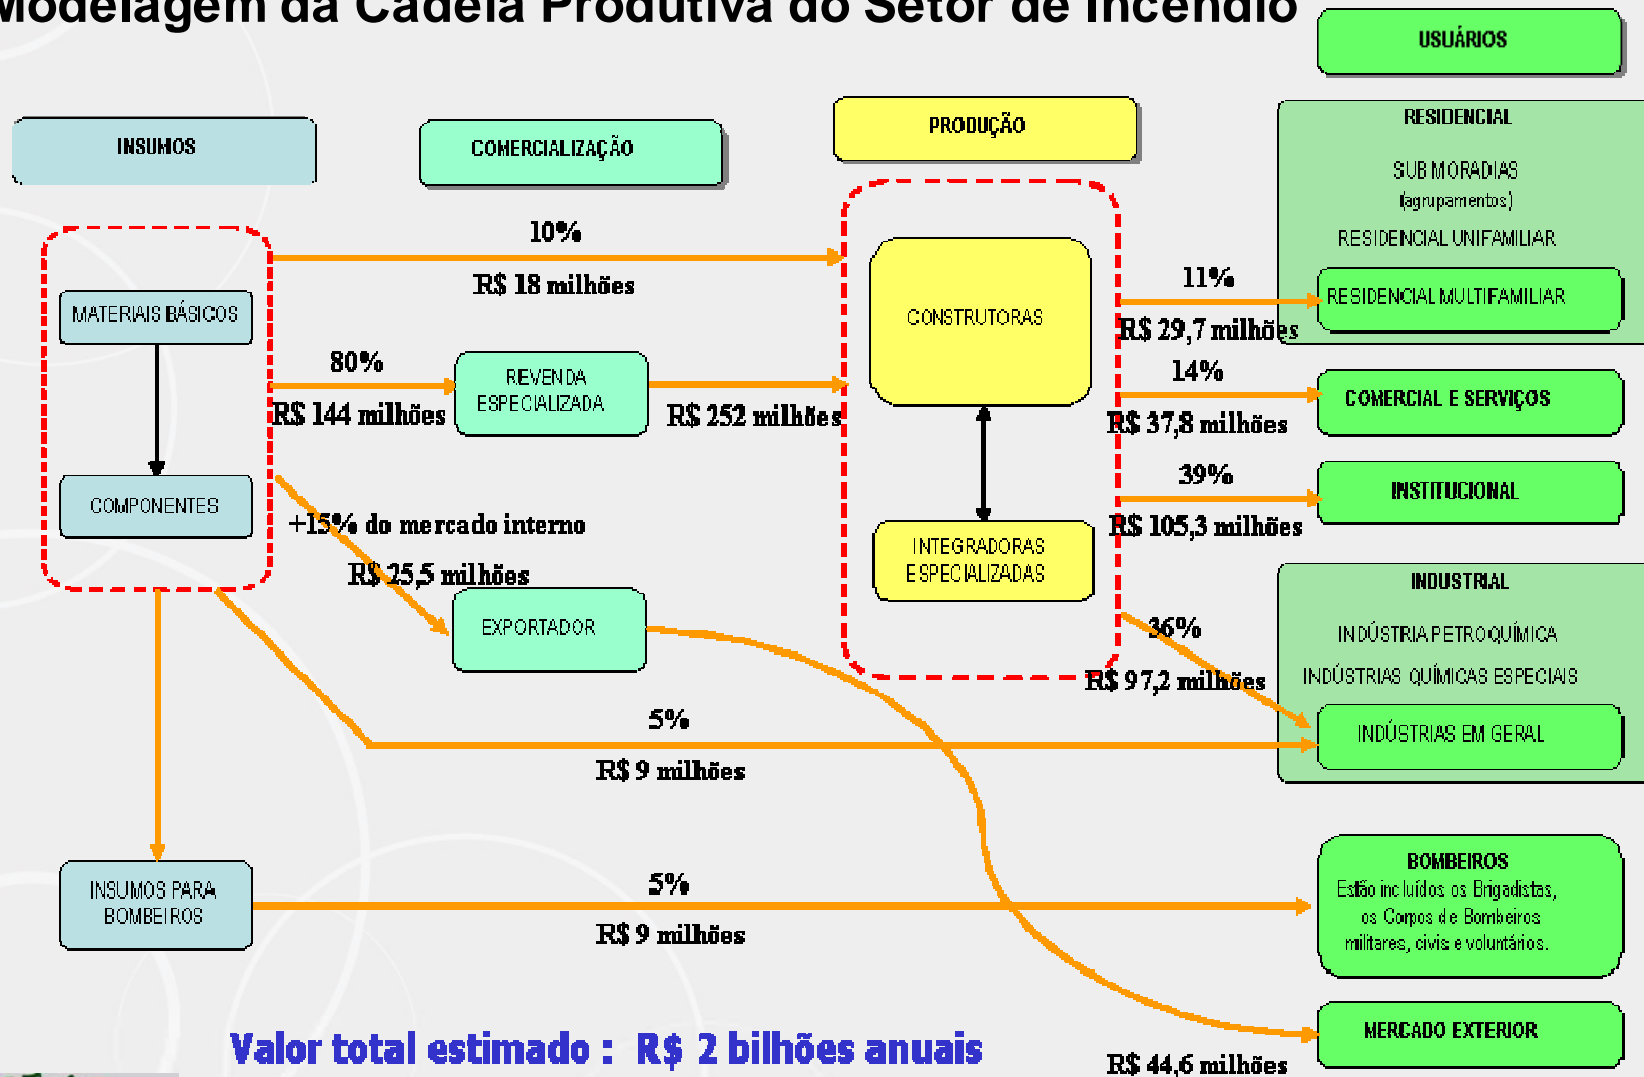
Modelagem da Cadeia Produtiva do Setor de Incêndio

USUÁRIOS

INSUMOS

COMERCIALIZAÇÃO

PRODUÇÃO

RESIDENCIAL

SUB MORADIAS (agrupamentos)

RESIDENCIAL UNIFAMILIAR

RESIDENCIAL MULTIFAMILIAR

10%

R$ 18 milhões

MATERIAIS BÁSICOS

CONSTRUTORAS

11%

R$ 29,7 milhões

80%

R$ 144 milhões

REVENDA ESPECIALIZADA

R$ 252 milhões

14%

R$ 37,8 milhões

COMERCIAL E SERVIÇOS

39%

R$ 105,3 milhões

INSTITUCIONAL

COMPONENTES

+15% do mercado interno

R$ 25,5 milhões

INTEGRADORAS ESPECIALIZADAS

EXPORTADOR

INDUSTRIAL

INDÚSTRIA PETROQUÍMICA

INDÚSTRIAS QUÍMICAS ESPECIAIS

36%

R$ 97,2 milhões

INDÚSTRIAS EM GERAL

5%

R$ 9 milhões

INSUMOS PARA BOMBEIROS

5%

R$ 9 milhões

BOMBEIROS
Estão incluídos os Brigadistas, os Corpos de Bombeiros militares, civis e voluntários.

Valor total estimado : R$ 2 bilhões anuais

MERCADO EXTERIOR

R$ 44,6 milhões